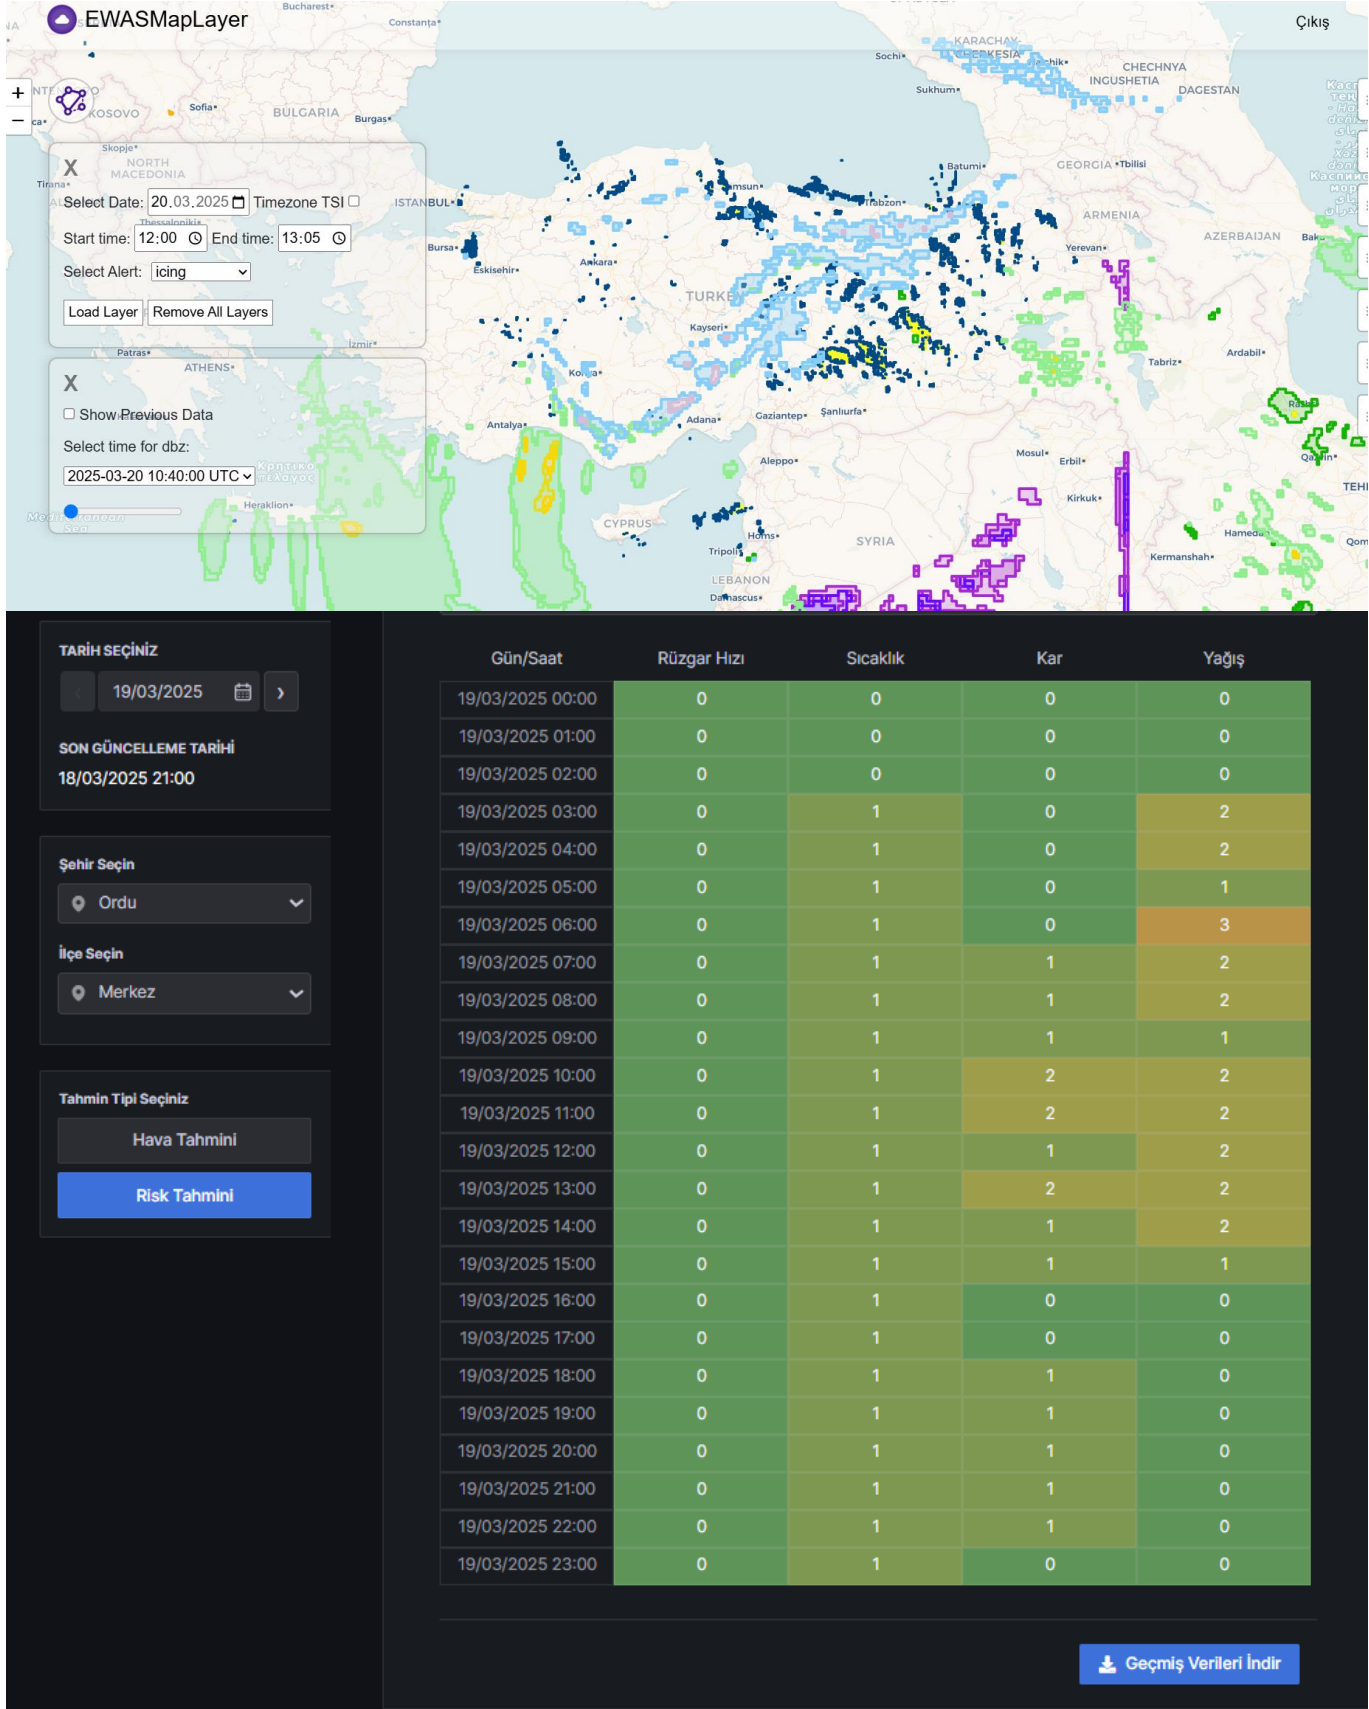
EWASMapLayer

Çıkış

+
−

X
Select Date: 20.03.2025 Timezone TSI
Start time: 12:00 End time: 13:05
Select Alert: icing
Load Layer Remove All Layers

X
Show Previous Data
Select time for dbz:
2025-03-20 10:40:00 UTC

Bucharest Constanța Sochi KARACHAY-CHERKESSIA CHECHNYA INGUSHETIA DAGESTAN KOSOVO Sofia BULGARIA Burgas Sukhumi Skopje NORTH MACEDONIA Tirana Batumi GEORGIA Tbilisi Samsun Trabzon ISTANBUL ARMENIA Thessaloniki Bursa Yerevan AZERBAIJAN Baku Eskisehir Ankara TURKEY Kayseri Patras Izmir ATHENS Konya Tabriz Ardabil Antalya Adana Gaziantep Şanlıurfa Aleppo Mosul Erbil Kirkuk Heraklion CYPRUS Homs SYRIA Tripoli LEBANON Damascus Hamedan Kermanshah Qom Qazvin Rasht TEHRAN

TARİH SEÇİNİZ
19/03/2025
SON GÜNCELLEME TARİHİ
18/03/2025 21:00

Şehir Seçin
Ordu
İlçe Seçin
Merkez

Tahmin Tipi Seçiniz
Hava Tahmini
Risk Tahmini

| Gün/Saat | Rüzgar Hızı | Sıcaklık | Kar | Yağış |
|---|---|---|---|---|
| 19/03/2025 00:00 | 0 | 0 | 0 | 0 |
| 19/03/2025 01:00 | 0 | 0 | 0 | 0 |
| 19/03/2025 02:00 | 0 | 0 | 0 | 0 |
| 19/03/2025 03:00 | 0 | 1 | 0 | 2 |
| 19/03/2025 04:00 | 0 | 1 | 0 | 2 |
| 19/03/2025 05:00 | 0 | 1 | 0 | 1 |
| 19/03/2025 06:00 | 0 | 1 | 0 | 3 |
| 19/03/2025 07:00 | 0 | 1 | 1 | 2 |
| 19/03/2025 08:00 | 0 | 1 | 1 | 2 |
| 19/03/2025 09:00 | 0 | 1 | 1 | 1 |
| 19/03/2025 10:00 | 0 | 1 | 2 | 2 |
| 19/03/2025 11:00 | 0 | 1 | 2 | 2 |
| 19/03/2025 12:00 | 0 | 1 | 1 | 2 |
| 19/03/2025 13:00 | 0 | 1 | 2 | 2 |
| 19/03/2025 14:00 | 0 | 1 | 1 | 2 |
| 19/03/2025 15:00 | 0 | 1 | 1 | 1 |
| 19/03/2025 16:00 | 0 | 1 | 0 | 0 |
| 19/03/2025 17:00 | 0 | 1 | 0 | 0 |
| 19/03/2025 18:00 | 0 | 1 | 1 | 0 |
| 19/03/2025 19:00 | 0 | 1 | 1 | 0 |
| 19/03/2025 20:00 | 0 | 1 | 1 | 0 |
| 19/03/2025 21:00 | 0 | 1 | 1 | 0 |
| 19/03/2025 22:00 | 0 | 1 | 1 | 0 |
| 19/03/2025 23:00 | 0 | 1 | 0 | 0 |

Geçmiş Verileri İndir